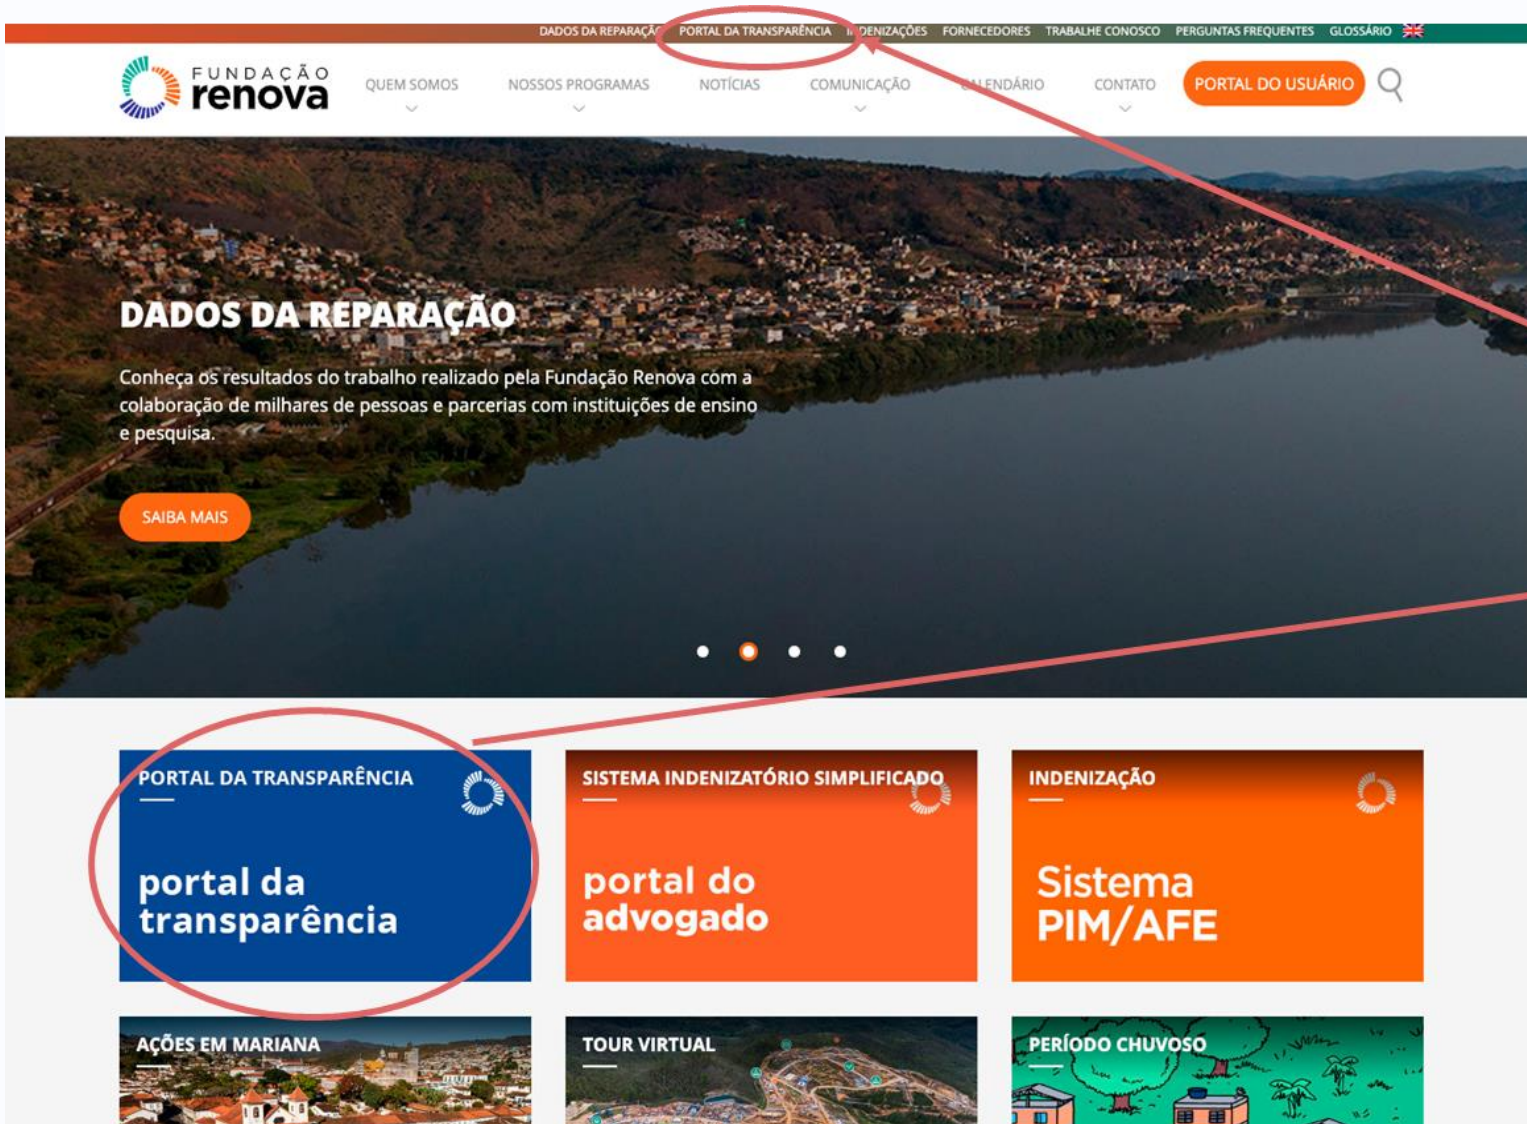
DADOS DA REPARAÇÃ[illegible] PORTAL DA TRANSPARÊNCIA I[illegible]DENIZAÇÕES FORNECEDORES TRABALHE CONOSCO PERGUNTAS FREQUENTES GLOSSÁRIO

FUNDAÇÃO renova

QUEM SOMOS NOSSOS PROGRAMAS NOTÍCIAS COMUNICAÇÃO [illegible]LENDÁRIO CONTATO PORTAL DO USUÁRIO

DADOS DA REPARAÇÃO

Conheça os resultados do trabalho realizado pela Fundação Renova com a colaboração de milhares de pessoas e parcerias com instituições de ensino e pesquisa.

SAIBA MAIS

PORTAL DA TRANSPARÊNCIA

portal da transparência

SISTEMA INDENIZATÓRIO SIMPLIFICADO

portal do advogado

INDENIZAÇÃO

Sistema PIM/AFE

AÇÕES EM MARIANA

TOUR VIRTUAL

PERÍODO CHUVOSO